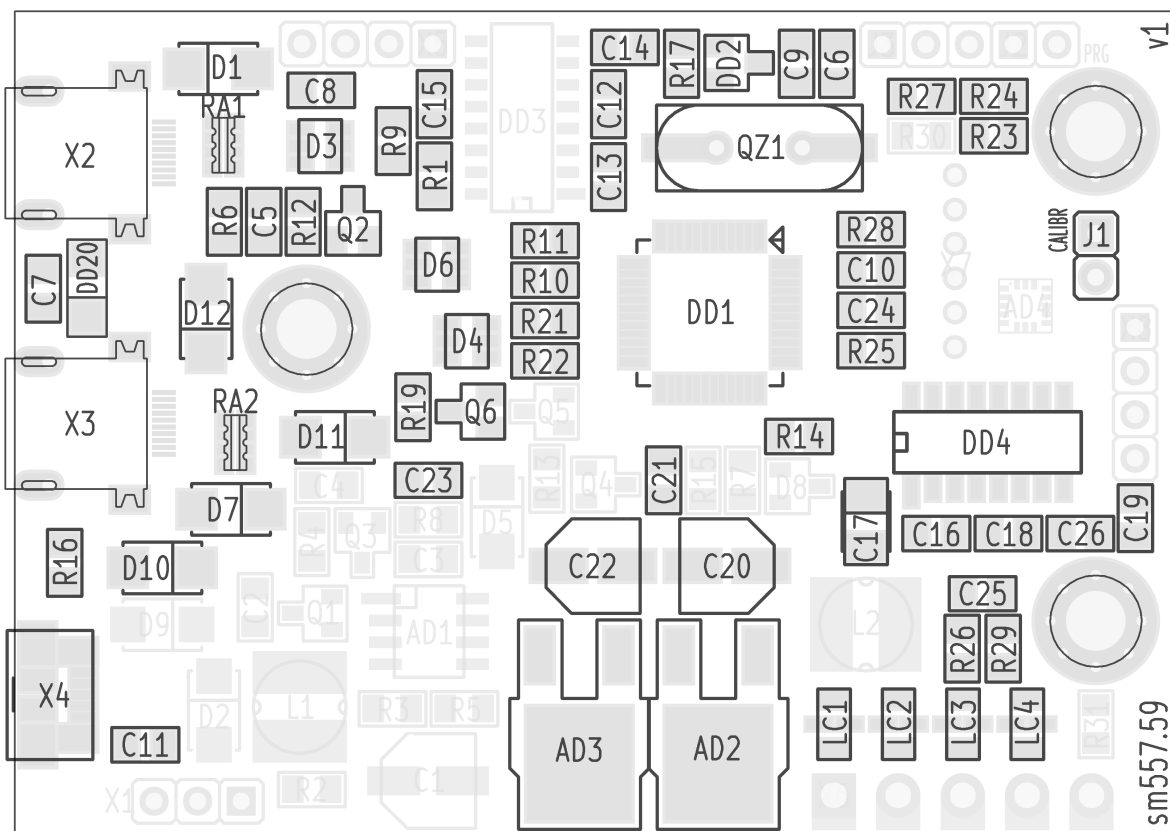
D1
C8
C14
R17
DD2
C9
C6
v1
PRG
RA1
C15
DD3
C12
R27
R24
X2
D3
R9
QZ1
R30
R23
R1
C13
R6
C5
R12
Q2
CALIBR
J1
R11
R28
C7
DD20
D6
R10
C10
D12
R21
DD1
C24
AD4
D4
R22
R25
RA2
R19
Q6
Q5
X3
D11
R14
DD4
C4
C23
R13
Q4
C21
R15
R7
D8
C17
R4
Q3
R8
D5
C16
C18
C26
C19
R16
D10
C3
C22
C20
C2
Q1
D9
AD1
L2
C25
R26
R29
X4
D2
L1
R3
R5
LC1
LC2
LC3
LC4
R31
C11
AD3
AD2
C1
X1
R2
sm557.59